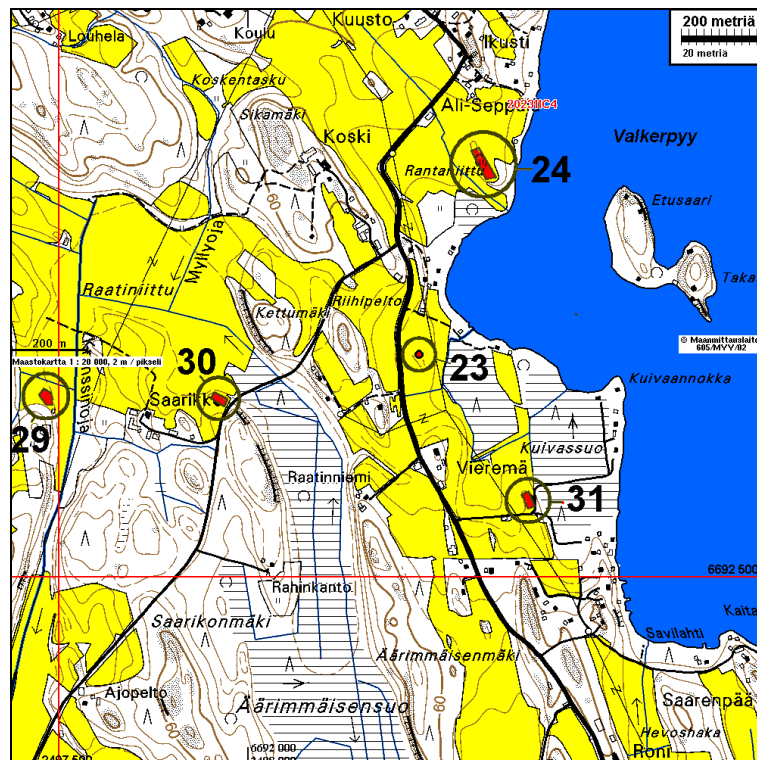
200 metriä
20 metriä
Louhela
Koulu
Kuusto
Ikusti
Koskentasku
Sikamäki
Koski
Ali-Sepp
2023IIC4
Valkerpyy
Rantaniittu
24
Etusaari
Taka
60
Myllyoja
Raatiniittu
Kettumäki
Riihipelto
© Maanmittauslaito 605/MYY/02
200 m
Maastokartta 1 : 20 000, 2 m / pikseli
30
23
Kuivaannokka
Saarikk
29
Kuivassuo
Raatinniemi
Vieremä
31
6692 500
Rahinkanto
Kaita
Saarikonmäki
Savilahti
Äärimmäisenmäki
Saarenpää
Ajopelto
60
Äärimmäisensuo
60
Hevoshaka
6692 000
Roni
2497 500